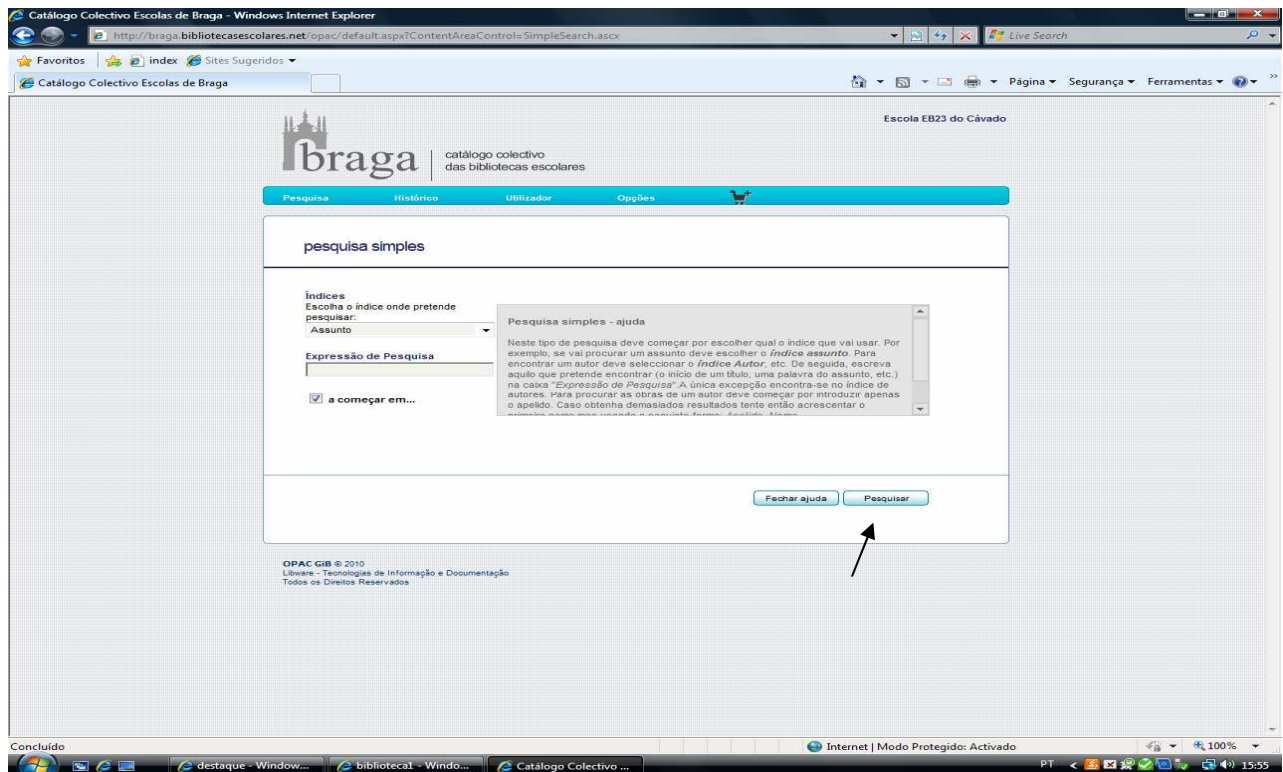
Catálogo Colectivo Escolas de Braga - Windows Internet Explorer

http://braga.bibliotecasescolares.net/opac/default.aspx?ContentAreaControl=SimpleSearch.ascx

Live Search

Favoritos | index | Sites Sugeridos

Catálogo Colectivo Escolas de Braga

Página ▾ Segurança ▾ Ferramentas ▾

braga | catálogo colectivo das bibliotecas escolares

Escola EB23 do Cávado

Pesquisa | Histórico | Utilizador | Opções

pesquisa simples

Índices
Escolha o índice onde pretende pesquisar:
Assunto

Expressão de Pesquisa

a começar em...

Pesquisa simples - ajuda

Neste tipo de pesquisa deve começar por escolher qual o índice que vai usar. Por exemplo, se vai procurar um assunto deve escolher o *índice assunto*. Para encontrar um autor deve seleccionar o *Índice Autor*, etc. De seguida, escreva aquilo que pretende encontrar (o início de um título, uma palavra do assunto, etc.) na caixa "*Expressão de Pesquisa*". A única excepção encontra-se no índice de autores. Para procurar as obras de um autor deve começar por introduzir apenas o apelido. Caso obtenha demasiados resultados tente então acrescentar o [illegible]

Fechar ajuda | Pesquisar

OPAC GiB © 2010
Libware - Tecnologias de Informação e Documentação
Todos os Direitos Reservados

Concluído

Internet | Modo Protegido: Activado

100%

destaque - Window... | biblioteca1 - Windo... | Catálogo Colectivo ...

PT 15:55